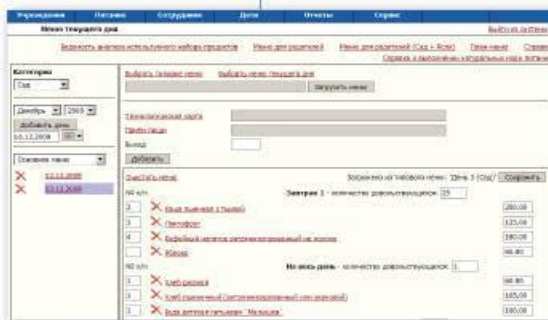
Учреждения Питание Сотрудники Дети Отчеты Сервис
Меню текущего дня
Выйти из системы
Ведомость анализа использованного набора продуктов Меню для родителей Меню для родителей (Сад + Ясли) Плановое меню Справ
Справка о выполнении натуральных норм питания
Категория
Сад
Декабрь 2009
Добавить день
10.12.2009
Основное меню
02.12.2009
03.12.2009
Выбрать плановое меню Выбрать меню текущего дня
Загрузить меню
Технологическая карта
Приём пищи
Выход
Добавить
Очистить меню
Загружено из планового меню: 1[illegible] 3 (Сад)
Сохранить
N0 п/п
Завтрак 1 - количество довольствующихся: 25
2
Каша пшенная с тыквой
200.00
3
Пирожное
125.00
4
Кофейный напиток витаминизированный на молоке
180.00
Масло
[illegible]
N0 п/п
На весь день - количество довольствующихся: 1
1
Хлеб ржаной
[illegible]
1
Хлеб пшеничный (витаминизированный) с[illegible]
165.00
1
Вода питьевая "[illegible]"
100.00